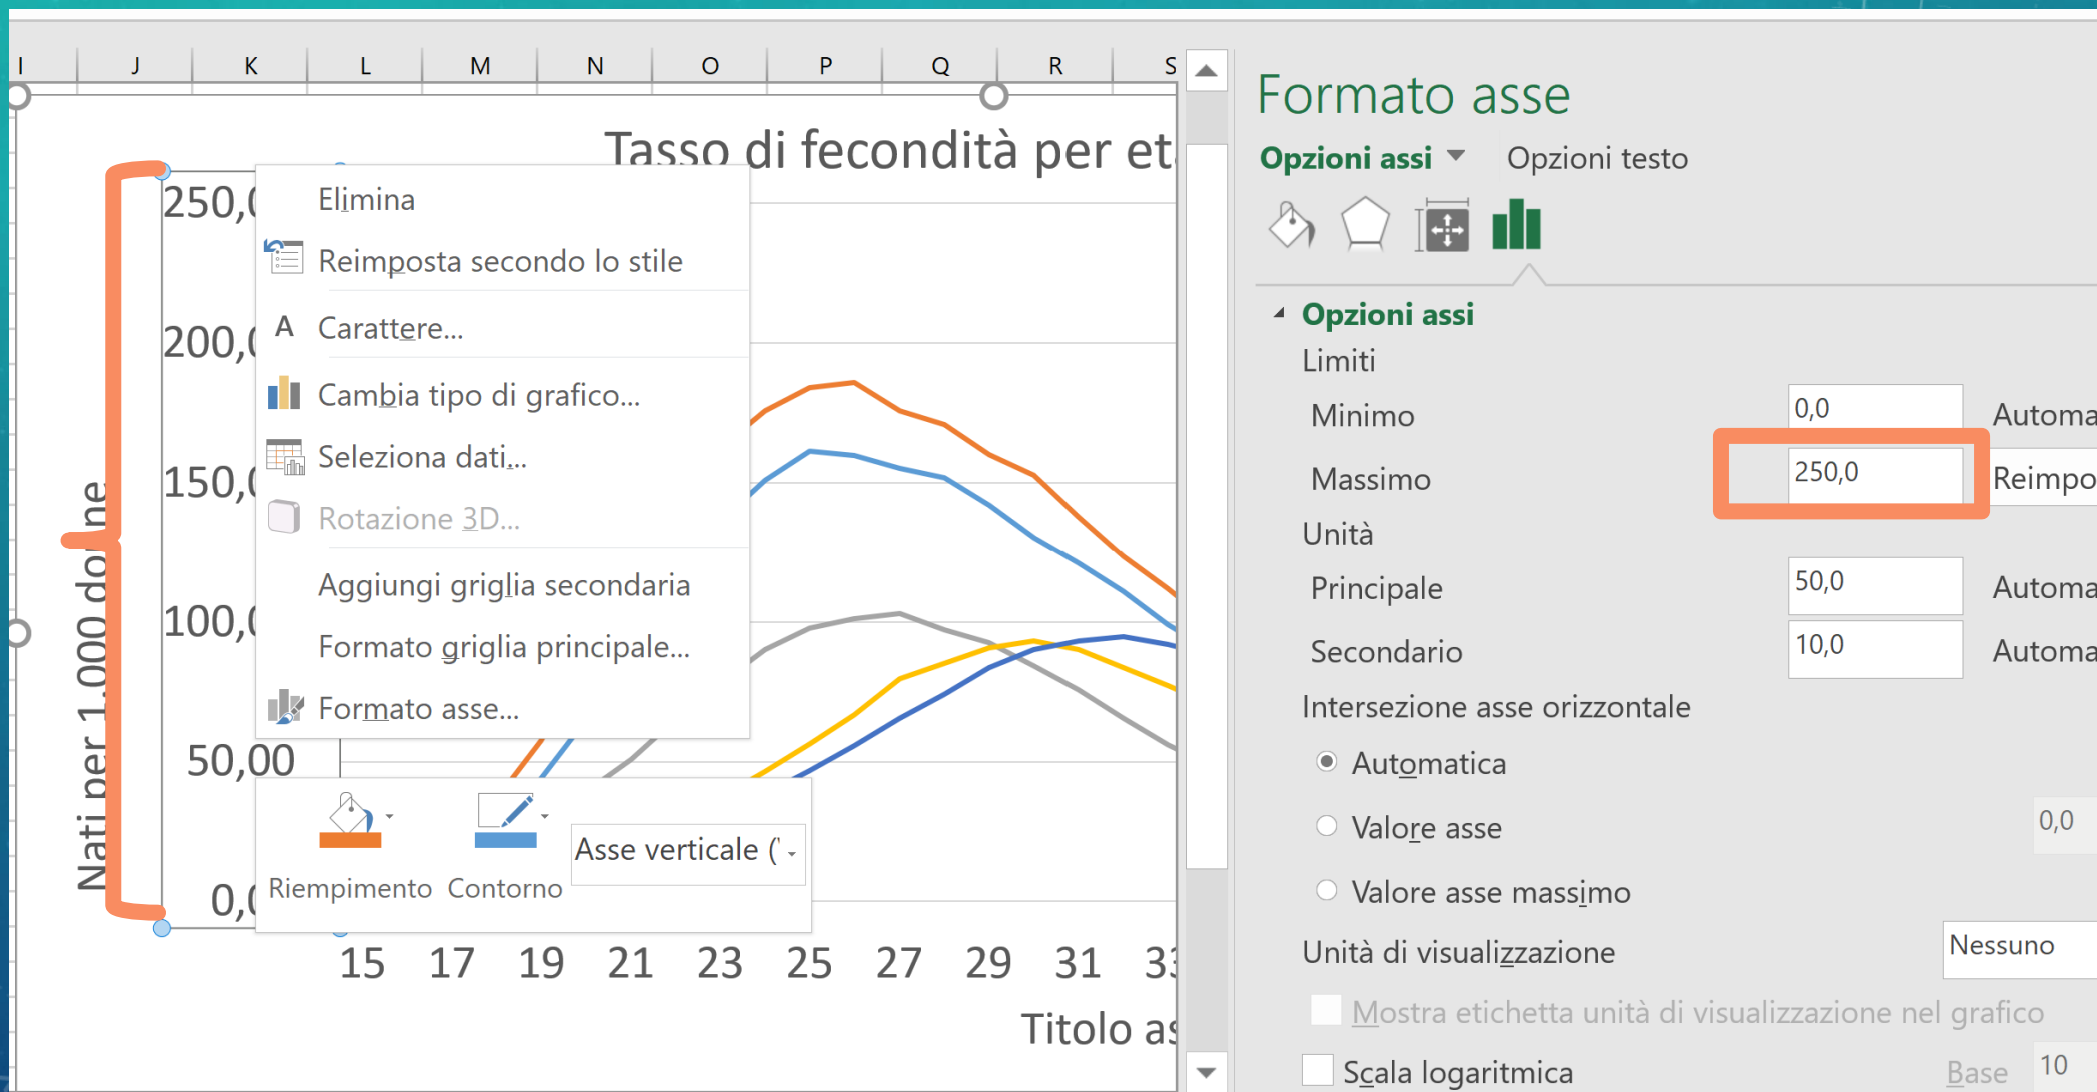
I J K L M N O P Q R S

Tasso di fecondità per et

250,(
200,(
150,(
100,(
50,00
0,(

Nati per 1.000 donne

Elimina
Reimposta secondo lo stile
Carattere...
Cambia tipo di grafico...
Seleziona dati...
Rotazione 3D...
Aggiungi griglia secondaria
Formato griglia principale...
Formato asse...

Riempimento Contorno Asse verticale ('

15 17 19 21 23 25 27 29 31 33

Titolo as

Formato asse
Opzioni assi Opzioni testo

Opzioni assi
Limiti
Minimo 0,0 Automa
Massimo 250,0 Reimpo
Unità
Principale 50,0 Automa
Secondario 10,0 Automa
Intersezione asse orizzontale
Automatica
Valore asse 0,0
Valore asse massimo
Unità di visualizzazione Nessuno
Mostra etichetta unità di visualizzazione nel grafico
Scala logaritmica Base 10